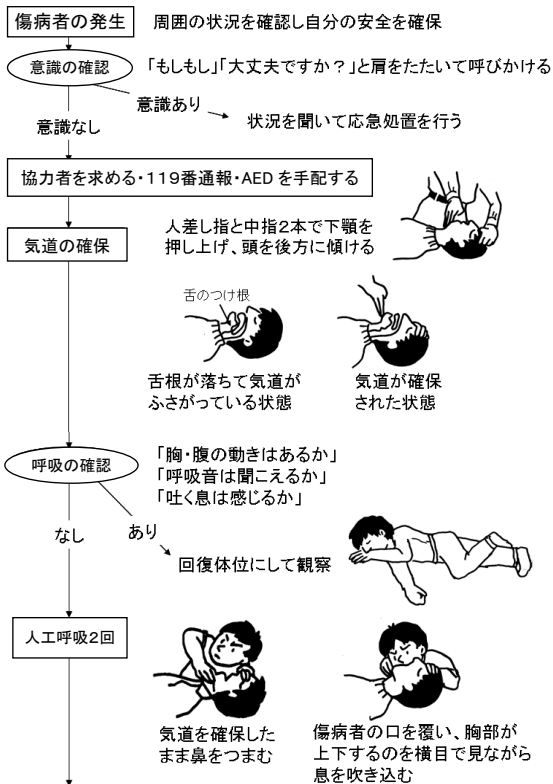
傷病者の発生　周囲の状況を確認し自分の安全を確保

意識の確認　「もしもし」「大丈夫ですか？」と肩をたたいて呼びかける

意識あり　状況を聞いて応急処置を行う

意識なし

協力者を求める・119番通報・AEDを手配する

気道の確保

人差し指と中指2本で下顎を押し上げ、頭を後方に傾ける

舌のつけ根

舌根が落ちて気道がふさがっている状態

気道が確保された状態

呼吸の確認

「胸・腹の動きはあるか」
「呼吸音は聞こえるか」
「吐く息は感じるか」

なし

あり

回復体位にして観察

人工呼吸2回

気道を確保したまま鼻をつまむ

傷病者の口を覆い、胸部が上下するのを横目で見ながら息を吹き込む